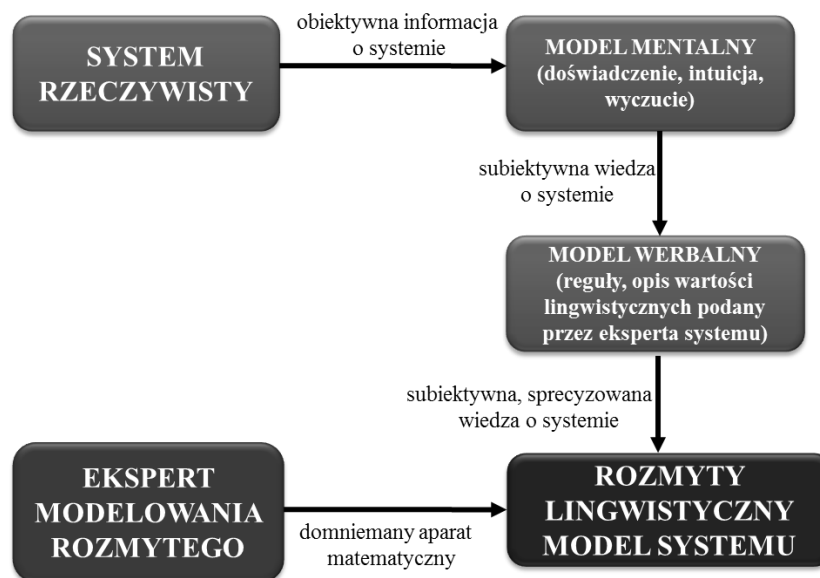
SYSTEM RZECZYWISTY

obiektywna informacja o systemie

MODEL MENTALNY (doświadczenie, intuicja, wyczucie)

subiektywna wiedza o systemie

MODEL WERBALNY (reguły, opis wartości lingwistycznych podany przez eksperta systemu)

subiektywna, sprecyzowana wiedza o systemie

EKSPERT MODELOWANIA ROZMYTEGO

domniemany aparat matematyczny

ROZMYTY LINGWISTYCZNY MODEL SYSTEMU